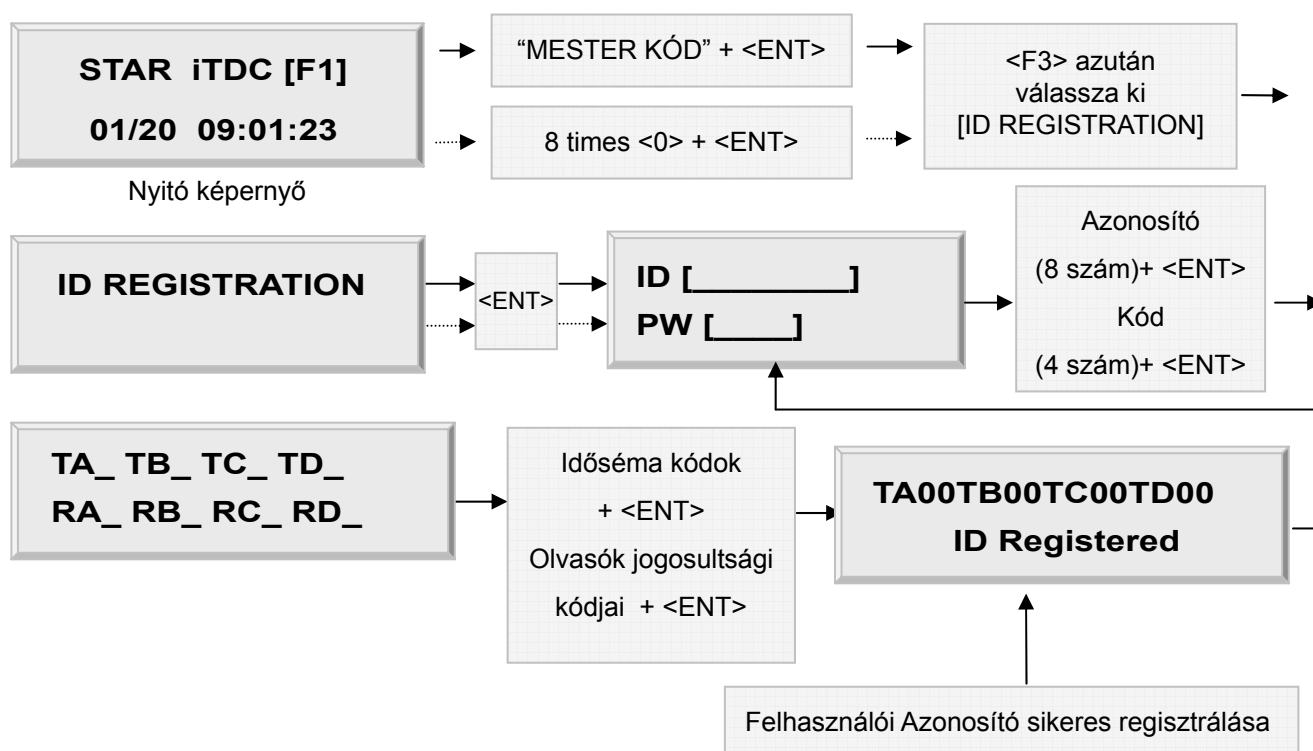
STAR iTDC [F1]
01/20 09:01:23

Nyitó képernyő

"MESTER KÓD" + <ENT>

8 times <0> + <ENT>

<F3> azután válassza ki [ID REGISTRATION]

ID REGISTRATION

<ENT>

ID [________]
PW [____]

Azonosító (8 szám)+ <ENT>
Kód (4 szám)+ <ENT>

TA_ TB_ TC_ TD_
RA_ RB_ RC_ RD_

Időséma kódok + <ENT>
Olvasók jogosultsági kódjai + <ENT>

TA00TB00TC00TD00
ID Registered

Felhasználói Azonosító sikeres regisztrálása